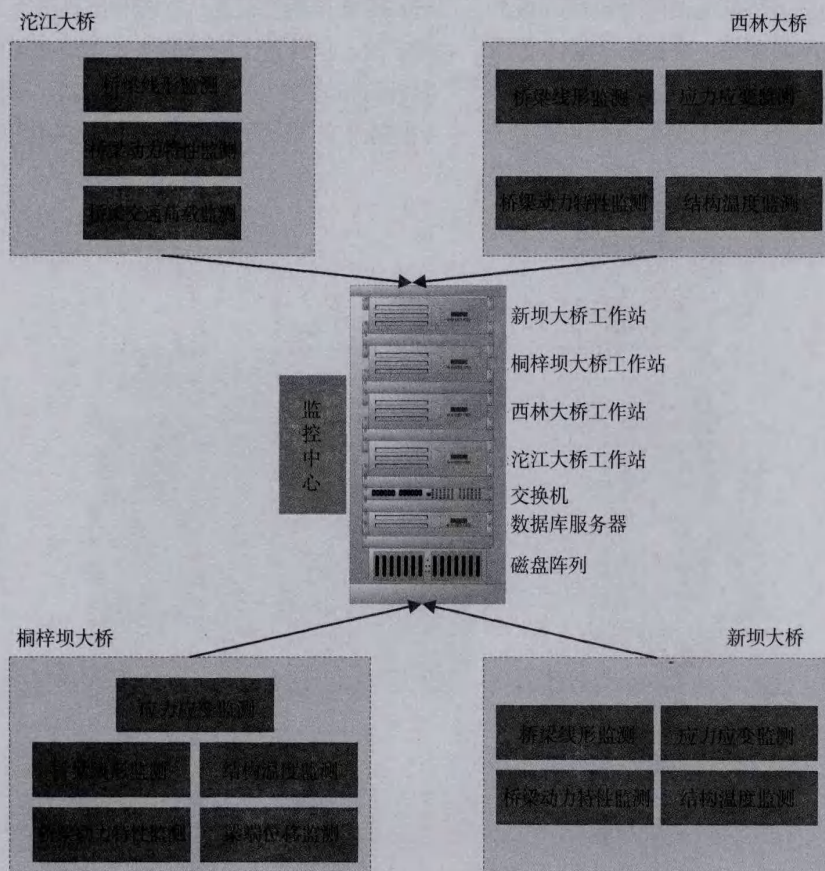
沱江大桥

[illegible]

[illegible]

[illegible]

西林大桥

桥梁线形监测

应力应变监测

桥梁动力特性监测

结构温度监测

监控中心

新坝大桥工作站

桐梓坝大桥工作站

西林大桥工作站

沱江大桥工作站

交换机

数据库服务器

磁盘阵列

桐梓坝大桥

应力应变监测

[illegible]

结构温度监测

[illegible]

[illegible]

新坝大桥

桥梁线形监测

应力应变监测

桥梁动力特性监测

结构温度监测